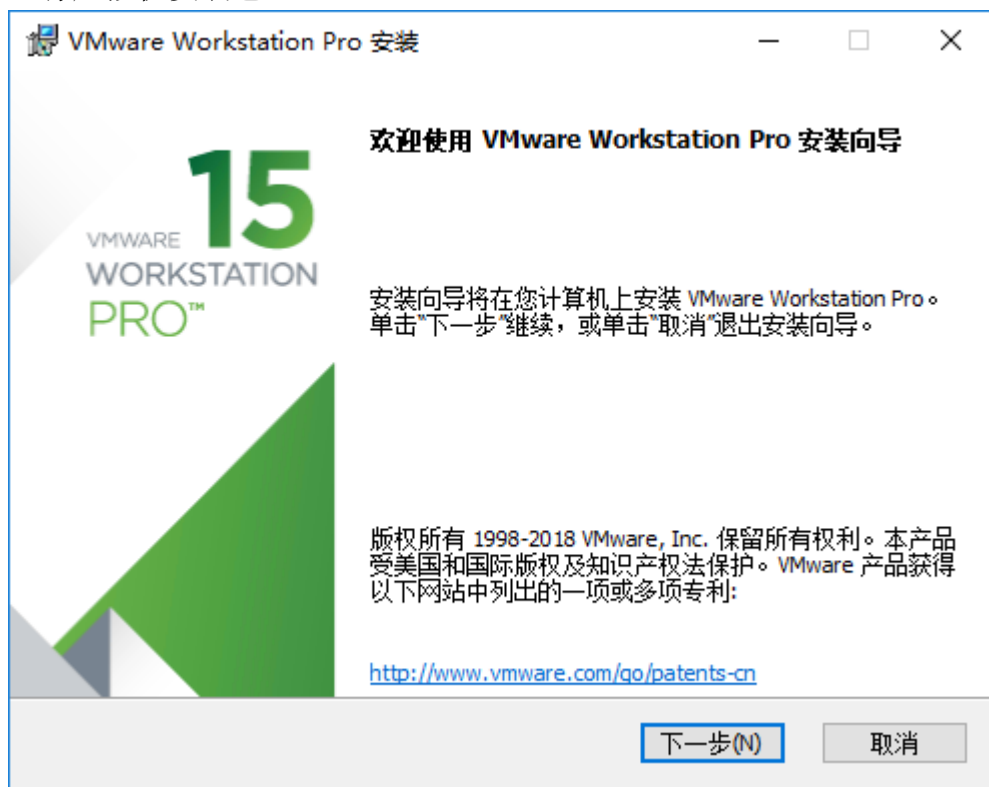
VMware Workstation Pro 安装

15
VMWARE
WORKSTATION
PRO™

欢迎使用 VMware Workstation Pro 安装向导

安装向导将在您计算机上安装 VMware Workstation Pro。单击"下一步"继续，或单击"取消"退出安装向导。

版权所有 1998-2018 VMware, Inc. 保留所有权利。本产品受美国和国际版权及知识产权法保护。VMware 产品获得以下网站中列出的一项或多项专利:

http://www.vmware.com/go/patents-cn

下一步(N)
取消